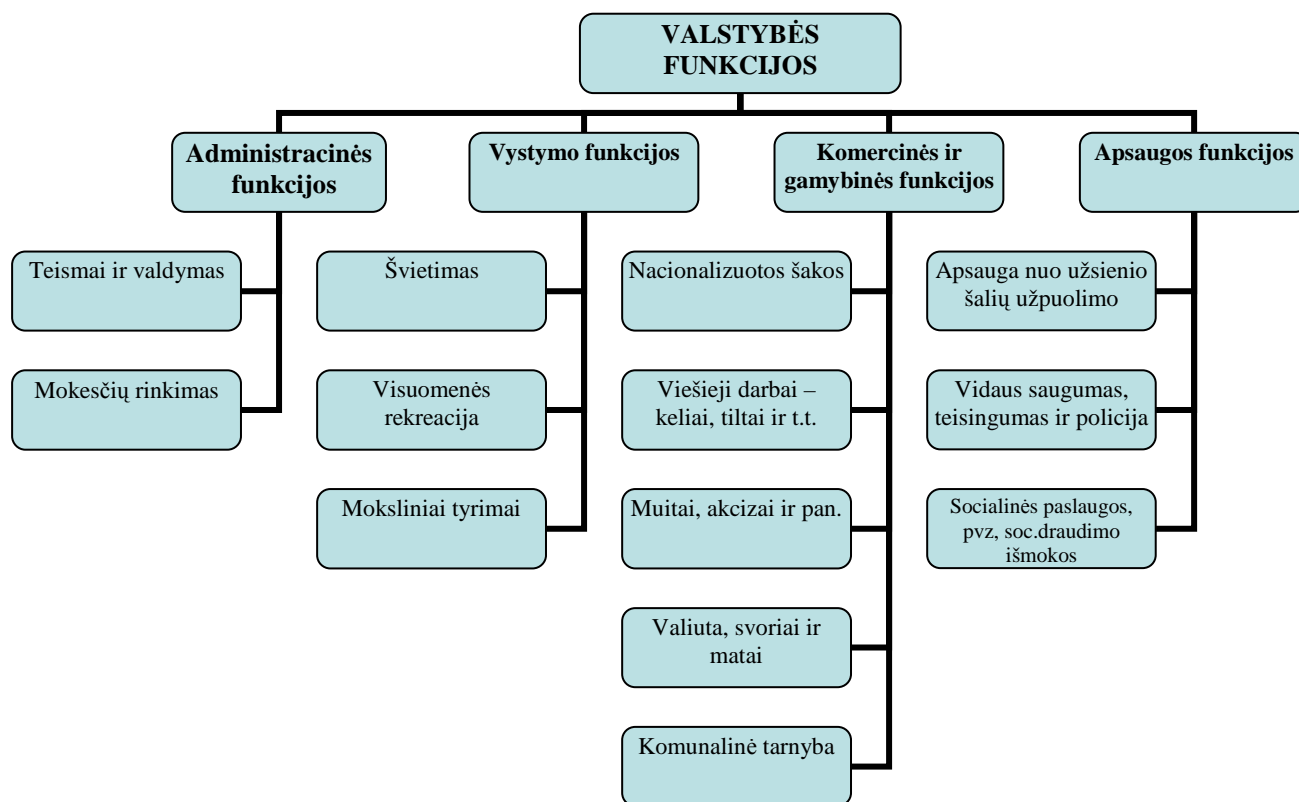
VALSTYBĖS FUNKCIJOS

Administracinės funkcijos

Teismai ir valdymas

Mokesčių rinkimas

Vystymo funkcijos

Švietimas

Visuomenės rekreacija

Moksliniai tyrimai

Komercinės ir gamybinės funkcijos

Nacionalizuotos šakos

Viešieji darbai – keliai, tiltai ir t.t.

Muitai, akcizai ir pan.

Valiuta, svoriai ir matai

Komunalinė tarnyba

Apsaugos funkcijos

Apsauga nuo užsienio šalių užpuolimo

Vidaus saugumas, teisingumas ir policija

Socialinės paslaugos, pvz, soc.draudimo išmokos